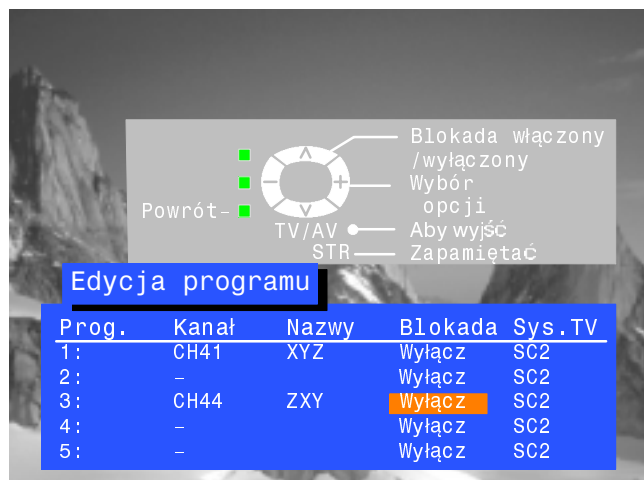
Blokada włączony /wyłączony

Wybór opcji

Powrót-

TV/AV

Aby wyjść

STR

Zapamiętać

Edycja programu

| Prog. | Kanał | Nazwy | Blokada | Sys.TV |
|---|---|---|---|---|
| 1: | CH41 | XYZ | Wyłącz | SC2 |
| 2: | - | | Wyłącz | SC2 |
| 3: | CH44 | ZXY | Wyłącz | SC2 |
| 4: | - | | Wyłącz | SC2 |
| 5: | - | | Wyłącz | SC2 |